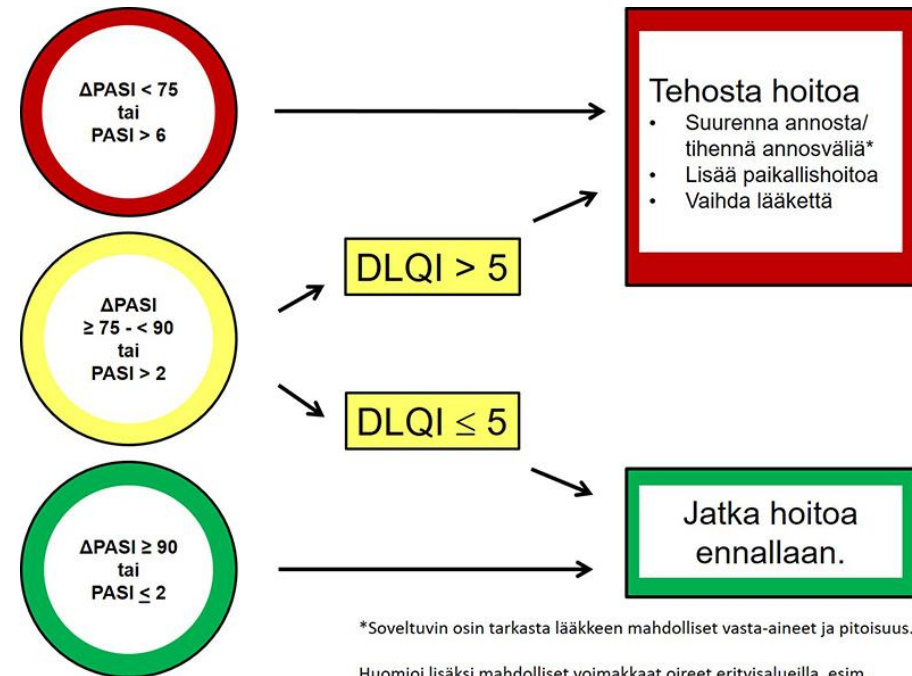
ΔPASI < 75
tai
PASI > 6

Tehosta hoitoa
- Suurenna annosta/ tihennä annosväliä*
- Lisää paikallishoitoa
- Vaihda lääkettä

ΔPASI
≥ 75 - < 90
tai
PASI > 2

DLQI > 5

DLQI $\leq$ 5

ΔPASI ≥ 90
tai
PASI $\leq$ 2

Jatka hoitoa ennallaan.

*Soveltuvin osin tarkasta lääkkeen mahdolliset vasta-aineet ja pitoisuus.

Huomioi lisäksi mahdolliset voimakkaat oireet erityisalueilla, esim. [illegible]